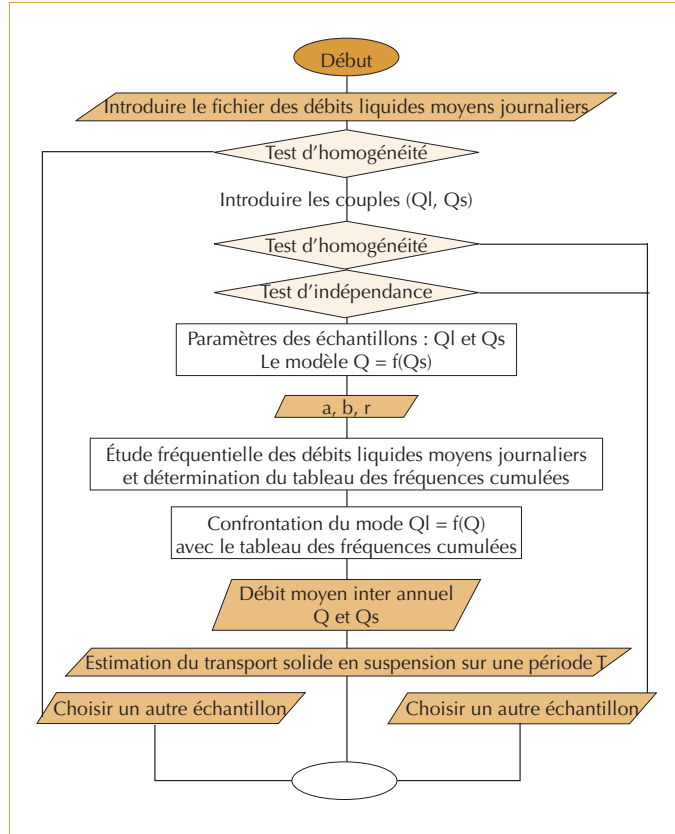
Début

Introduire le fichier des débits liquides moyens journaliers

Test d'homogénéité

Introduire les couples (Ql, Qs)

Test d'homogénéité

Test d'indépendance

Paramètres des échantillons : Ql et Qs
Le modèle Q = f(Qs)

a, b, r

Étude fréquentielle des débits liquides moyens journaliers et détermination du tableau des fréquences cumulées

Confrontation du mode Ql = f(Q) avec le tableau des fréquences cumulées

Débit moyen inter annuel
Q et Qs

Estimation du transport solide en suspension sur une période T

Choisir un autre échantillon

Choisir un autre échantillon